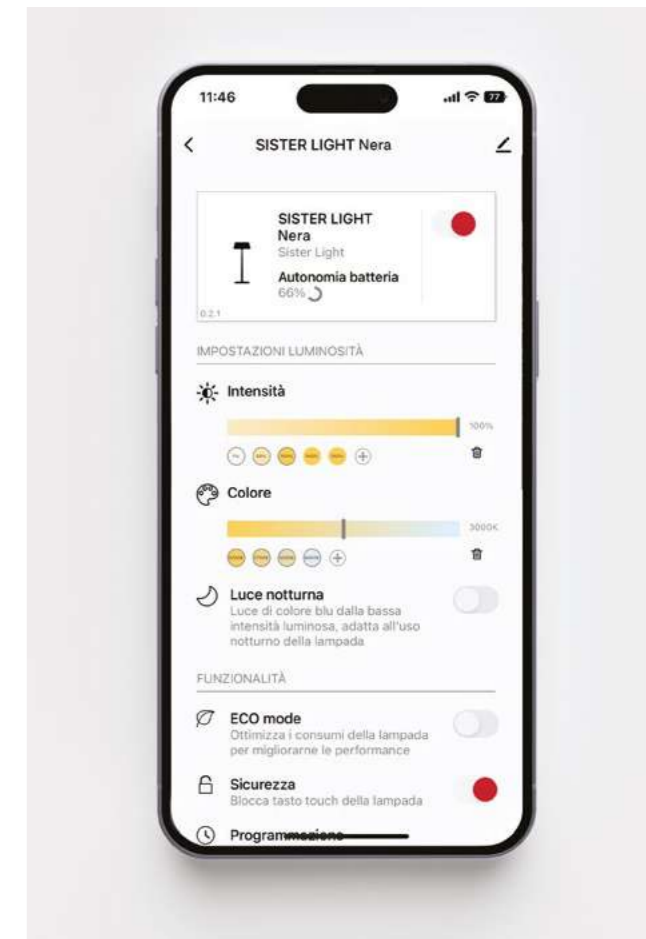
11:46

SISTER LIGHT Nera

SISTER LIGHT Nera
Sister Light
Autonomia batteria
66%

0.2.1

IMPOSTAZIONI LUMINOSITÀ

Intensità

100%

Colore

3000K

Luce notturna
Luce di colore blu dalla bassa intensità luminosa, adatta all'uso notturno della lampada

FUNZIONALITÀ

ECO mode
Ottimizza i consumi della lampada per migliorarne le performance

Sicurezza
Blocca tasto touch della lampada

Programmazione